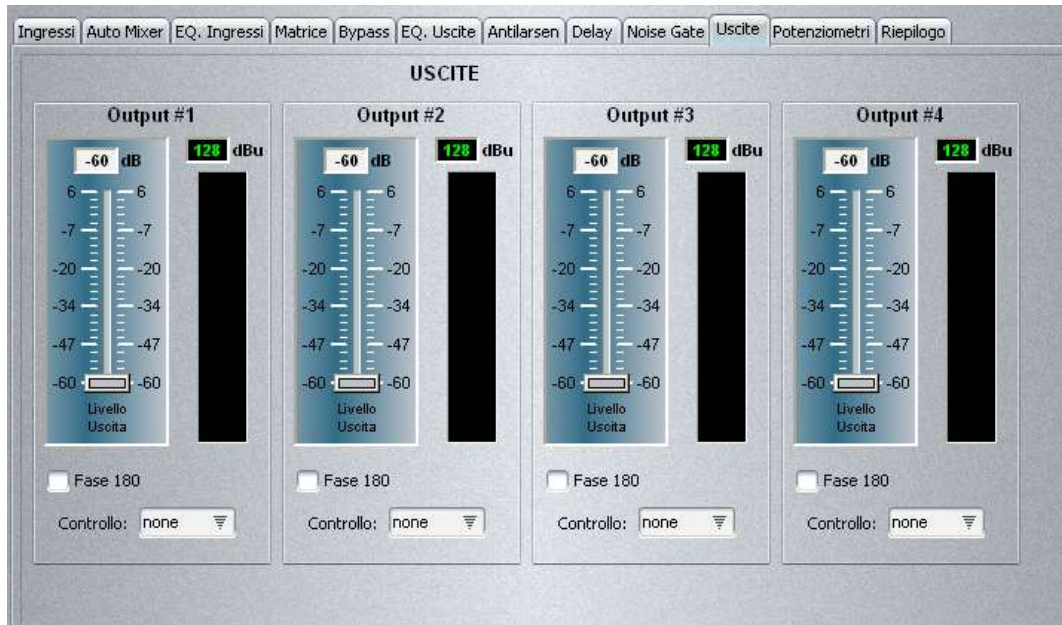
Ingressi | Auto Mixer | EQ. Ingressi | Matrice | Bypass | EQ. Uscite | Antilarsen | Delay | Noise Gate | Uscite | Potenziometri | Riepilogo

USCITE

Output #1
-60 dB
128 dBu
6 6
-7 -7
-20 -20
-34 -34
-47 -47
-60 -60
Livello Uscita
Fase 180
Controllo: none

Output #2
-60 dB
128 dBu
6 6
-7 -7
-20 -20
-34 -34
-47 -47
-60 -60
Livello Uscita
Fase 180
Controllo: none

Output #3
-60 dB
128 dBu
6 6
-7 -7
-20 -20
-34 -34
-47 -47
-60 -60
Livello Uscita
Fase 180
Controllo: none

Output #4
-60 dB
128 dBu
6 6
-7 -7
-20 -20
-34 -34
-47 -47
-60 -60
Livello Uscita
Fase 180
Controllo: none